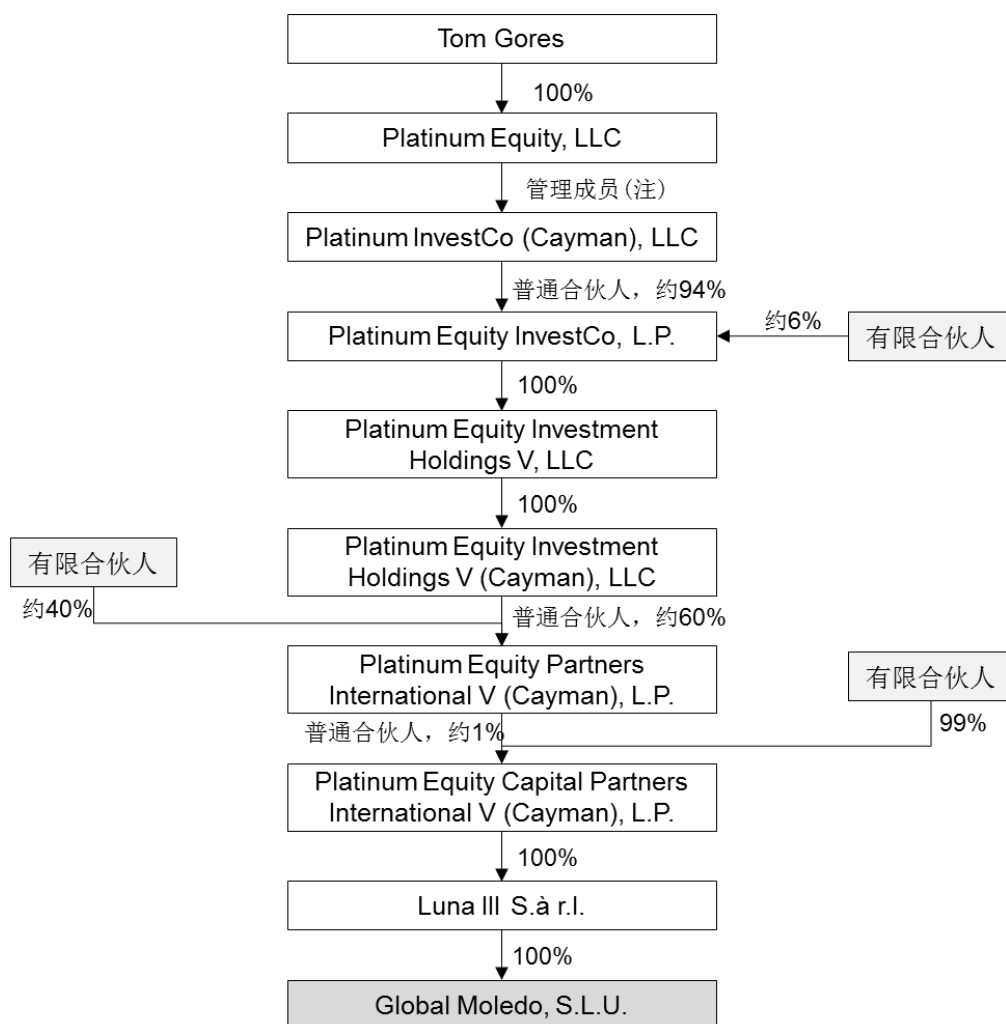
Tom Gores

100%

Platinum Equity, LLC

管理成员（注）

Platinum InvestCo (Cayman), LLC

普通合伙人，约94%

Platinum Equity InvestCo, L.P.

约6%

有限合伙人

100%

Platinum Equity Investment Holdings V, LLC

100%

有限合伙人

Platinum Equity Investment Holdings V (Cayman), LLC

约40%

普通合伙人，约60%

Platinum Equity Partners International V (Cayman), L.P.

有限合伙人

普通合伙人，约1%

99%

Platinum Equity Capital Partners International V (Cayman), L.P.

100%

Luna III S.à r.l.

100%

Global Moledo, S.L.U.